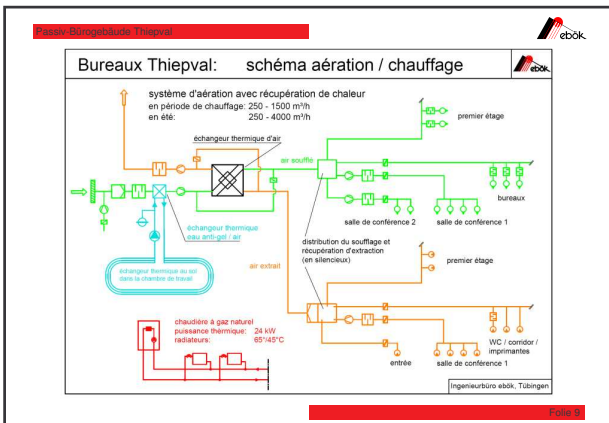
Passiv-Bürogebäude Thiepval

ebök

Bureaux Thiepval: schéma aération / chauffage

ebök

système d'aération avec récupération de chaleur
en période de chauffage: 250 - 1500 m³/h
en été: 250 - 4000 m³/h

échangeur thermique d'air

air soufflé

premier étage

bureaux

salle de conférence 2

salle de conférence 1

échangeur thermique eau anti-gel / air

échangeur thermique au sol dans la chambre de travail

air extrait

distribution du soufflage et récupération d'extraction (en silencieux)

premier étage

chaudière à gaz naturel
puissance thermique: 24 kW
radiateurs: 65°/45°C

WC / corridor / imprimantes

entrée

salle de conférence 1

Ingenieurbüro ebök, Tübingen

Folie 9